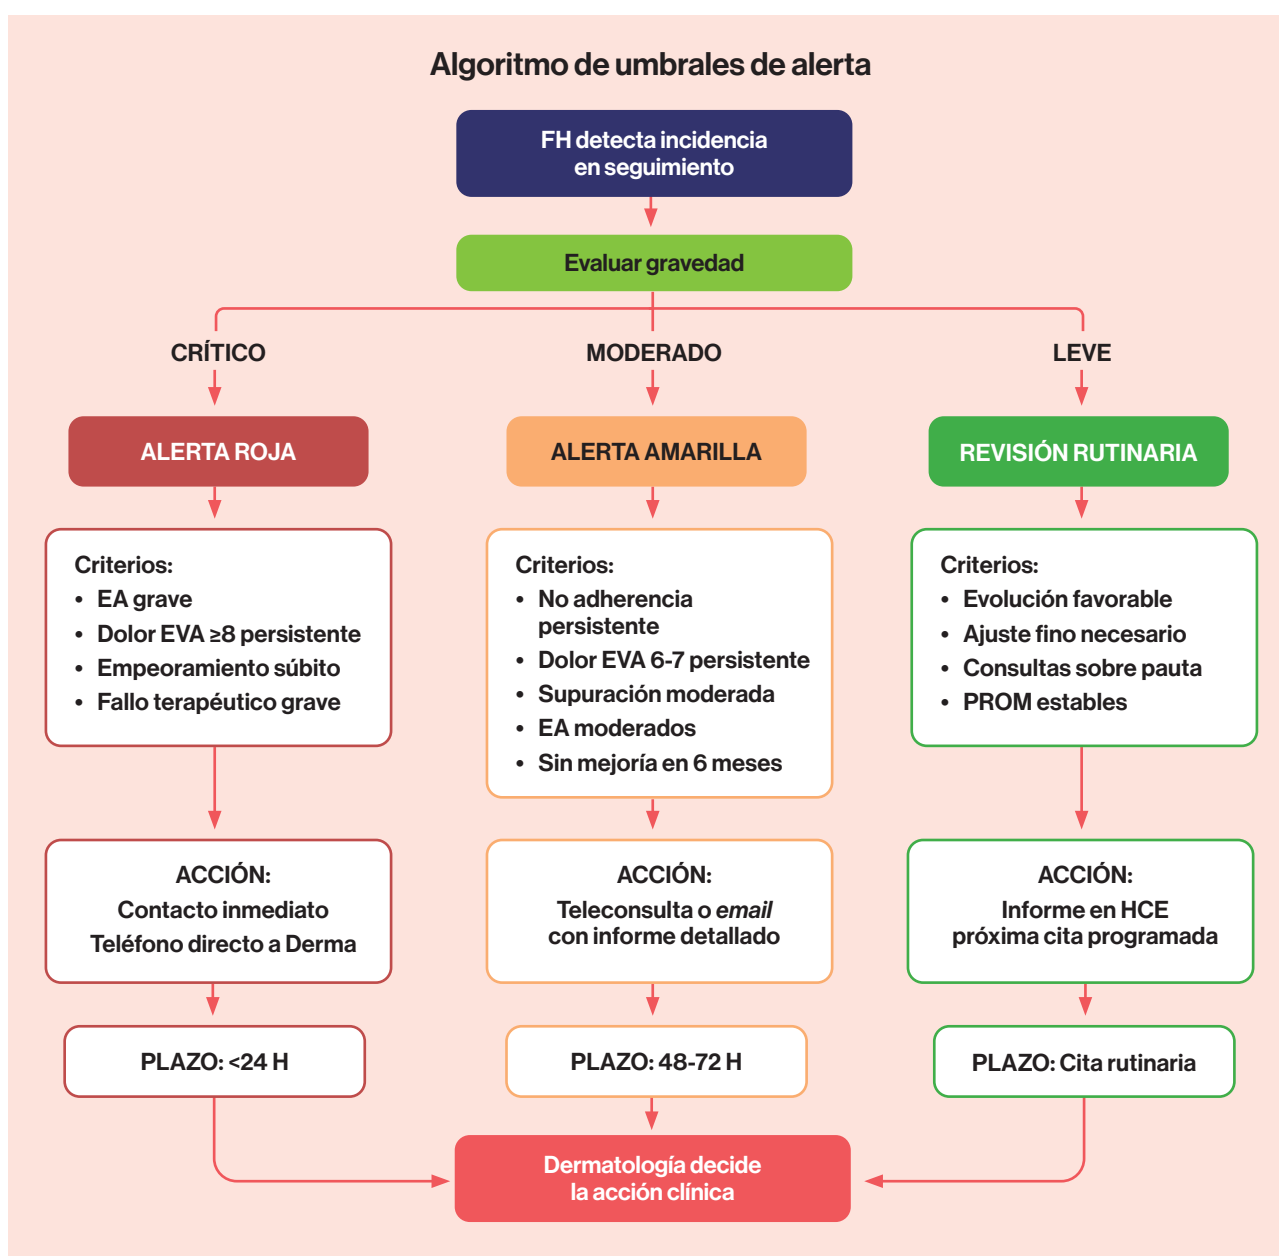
Algoritmo de umbrales de alerta

FH detecta incidencia en seguimiento

Evaluar gravedad

CRÍTICO

MODERADO

LEVE

ALERTA ROJA

ALERTA AMARILLA

REVISIÓN RUTINARIA

Criterios:
• EA grave
• Dolor EVA ≥8 persistente
• Empeoramiento súbito
• Fallo terapéutico grave

Criterios:
• No adherencia persistente
• Dolor EVA 6-7 persistente
• Supuración moderada
• EA moderados
• Sin mejoría en 6 meses

Criterios:
• Evolución favorable
• Ajuste fino necesario
• Consultas sobre pauta
• PROM estables

ACCIÓN:
Contacto inmediato
Teléfono directo a Derma

ACCIÓN:
Teleconsulta o email con informe detallado

ACCIÓN:
Informe en HCE próxima cita programada

PLAZO: <24 H

PLAZO: 48-72 H

PLAZO: Cita rutinaria

Dermatología decide la acción clínica